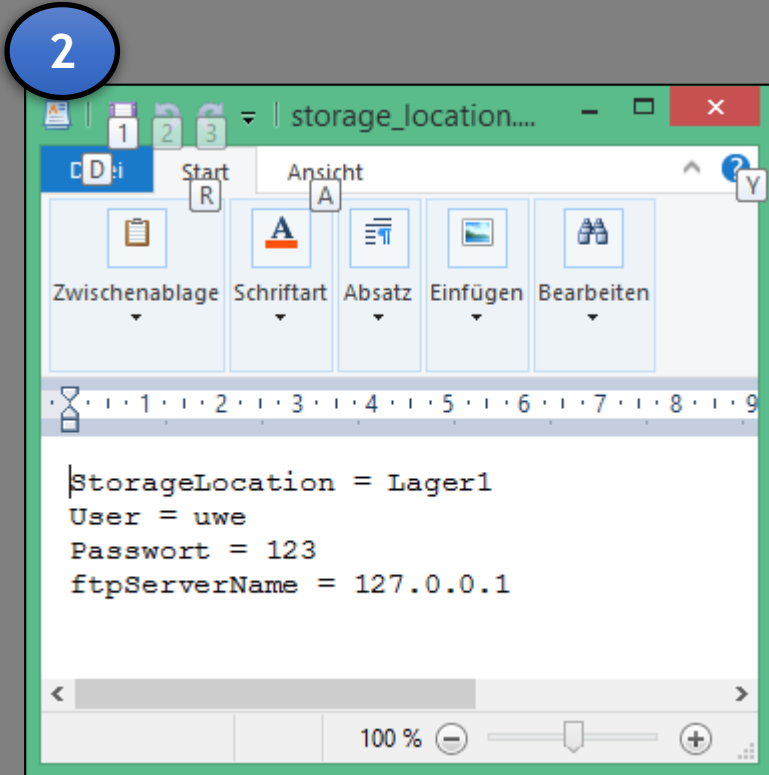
2

1 2 3 storage_location....

D ei
Start R
Ansicht A
Y

Zwischenablage
Schriftart
Absatz
Einfügen
Bearbeiten

1 2 3 4 5 6 7 8 9

StorageLocation = Lager1
User = uwe
Passwort = 123
ftpServerName = 127.0.0.1

100 %